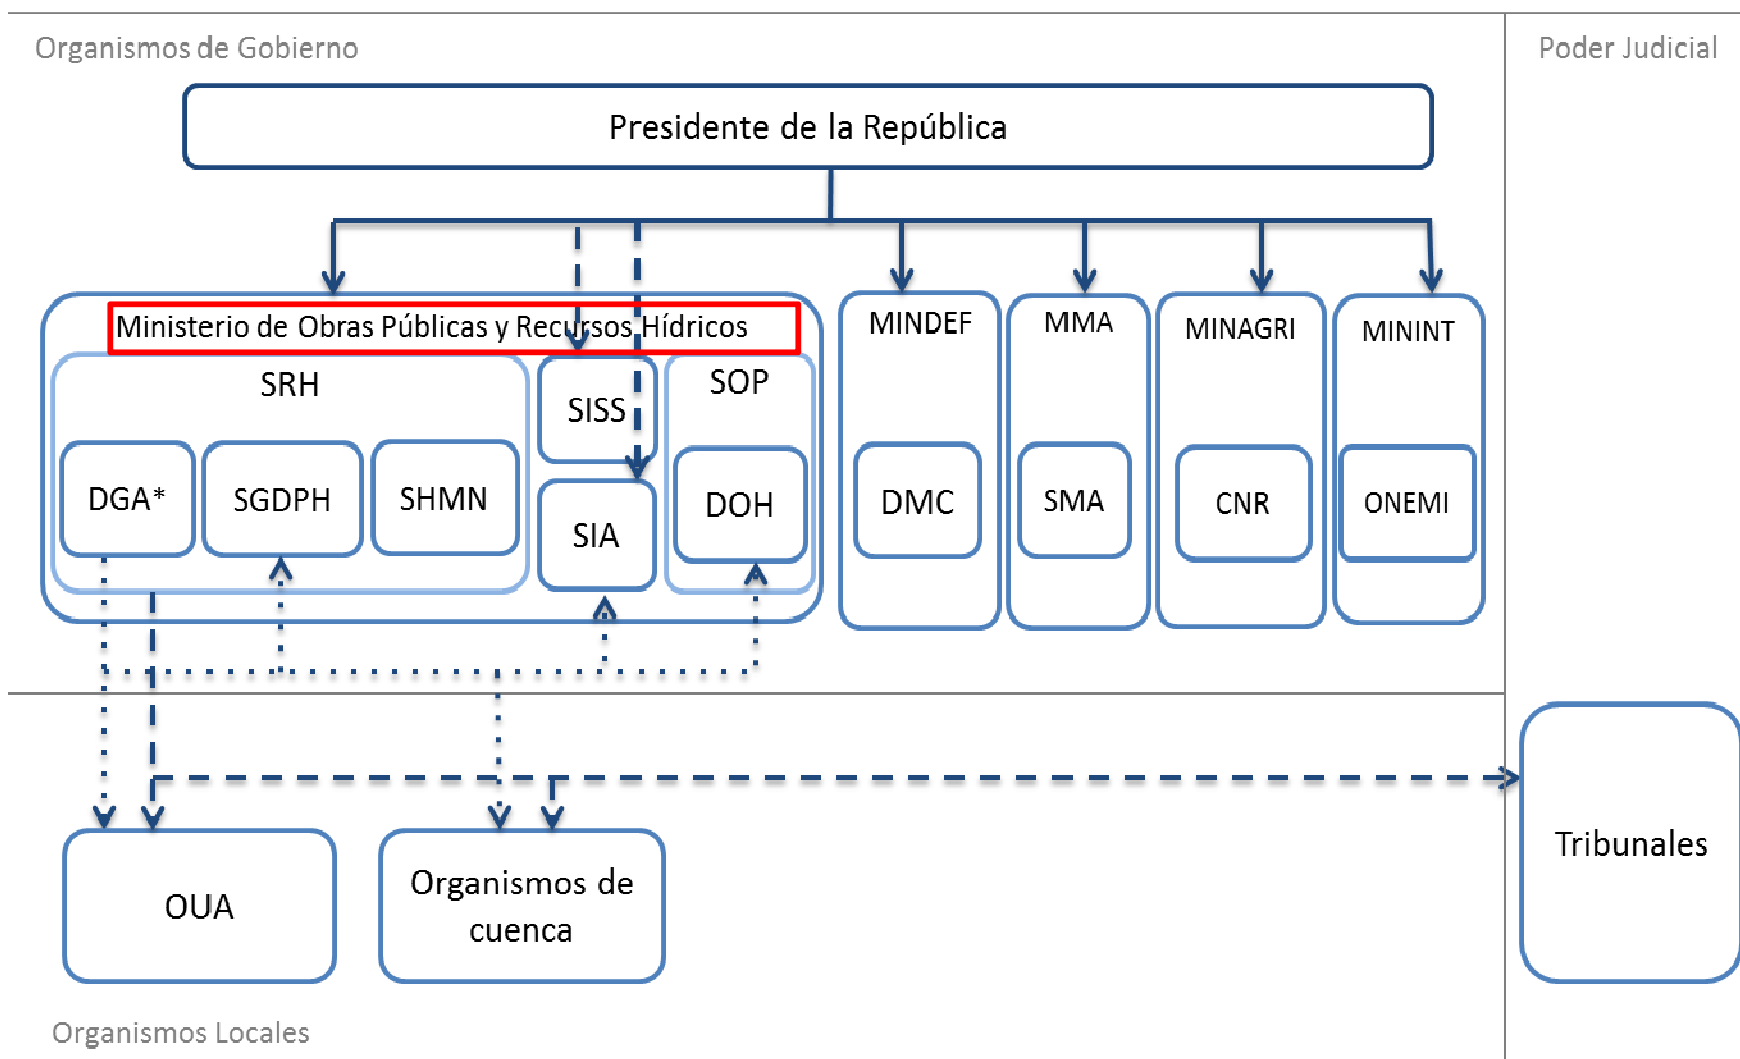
Organismos de Gobierno

Poder Judicial

Presidente de la República

Ministerio de Obras Públicas y Recursos Hídricos

SRH

DGA*

SGDPH

SHMN

SISS

SIA

SOP

DOH

MINDEF

DMC

MMA

SMA

MINAGRI

CNR

MININT

ONEMI

OUA

Organismos de cuenca

Tribunales

Organismos Locales